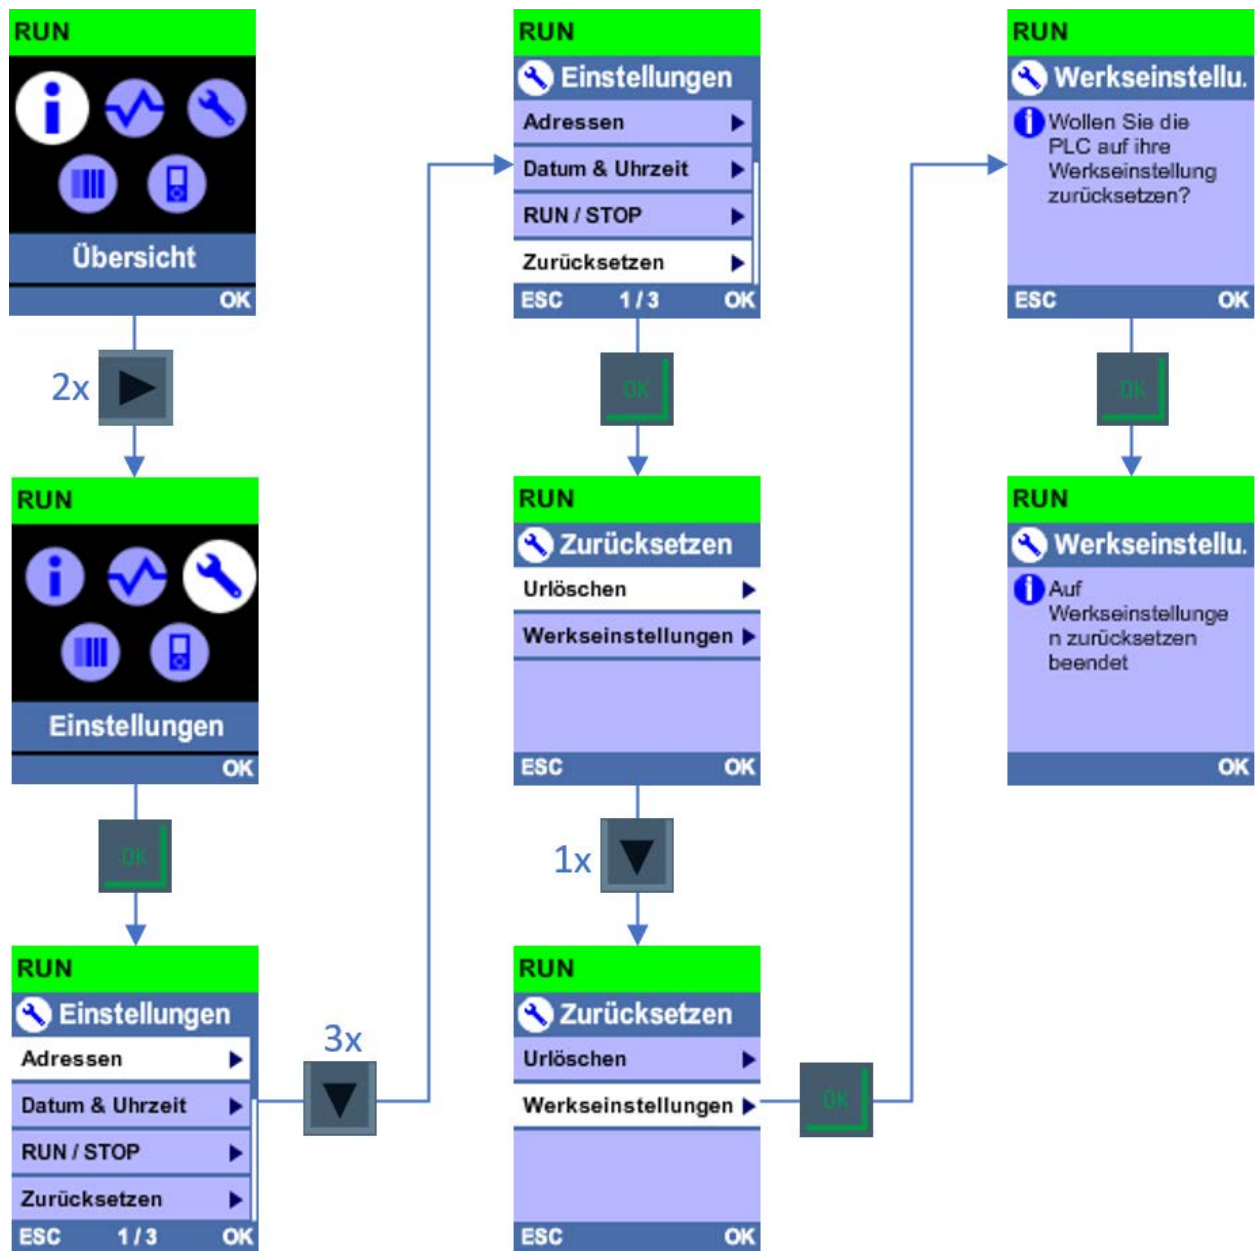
RUN

Übersicht

OK

2x

RUN

Einstellungen

OK

OK

RUN

Einstellungen

Adressen

Datum & Uhrzeit

RUN / STOP

Zurücksetzen

ESC 1 / 3 OK

3x

RUN

Einstellungen

Adressen

Datum & Uhrzeit

RUN / STOP

Zurücksetzen

ESC 1 / 3 OK

OK

RUN

Zurücksetzen

Urlöschen

Werkseinstellungen

ESC OK

1x

RUN

Zurücksetzen

Urlöschen

Werkseinstellungen

ESC OK

OK

RUN

Werkseinstellu.

Wollen Sie die PLC auf ihre Werkseinstellung zurücksetzen?

ESC OK

OK

RUN

Werkseinstellu.

Auf Werkseinstellungen zurücksetzen beendet

OK